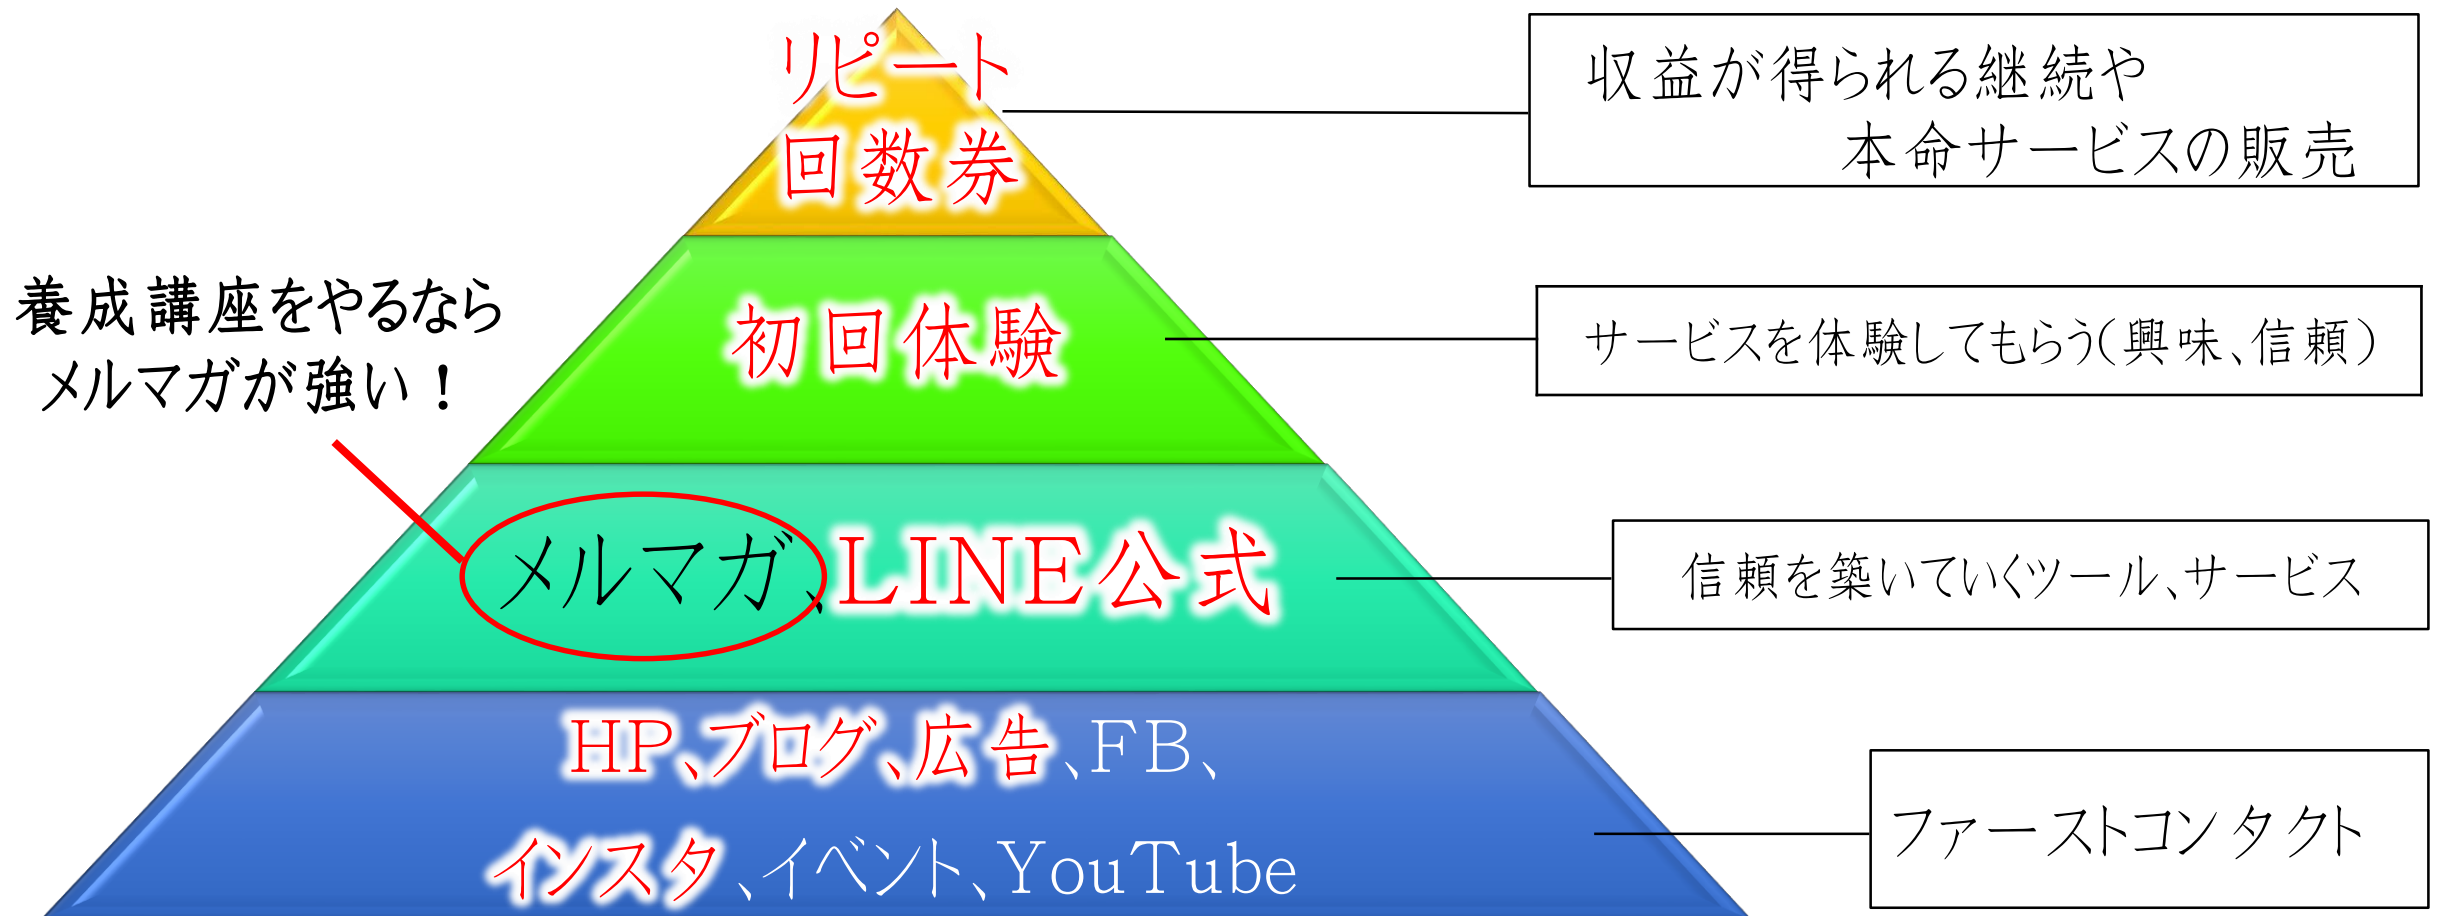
リピート
回数券

収益が得られる継続や
本命サービスの販売

養成講座をやるなら
メルマガが強い！

初回体験

サービスを体験してもらう（興味、信頼）

メルマガ、LINE公式

信頼を築いていくツール、サービス

HP、ブログ、広告、FB、
インスタ、イベント、YouTube

ファーストコンタクト